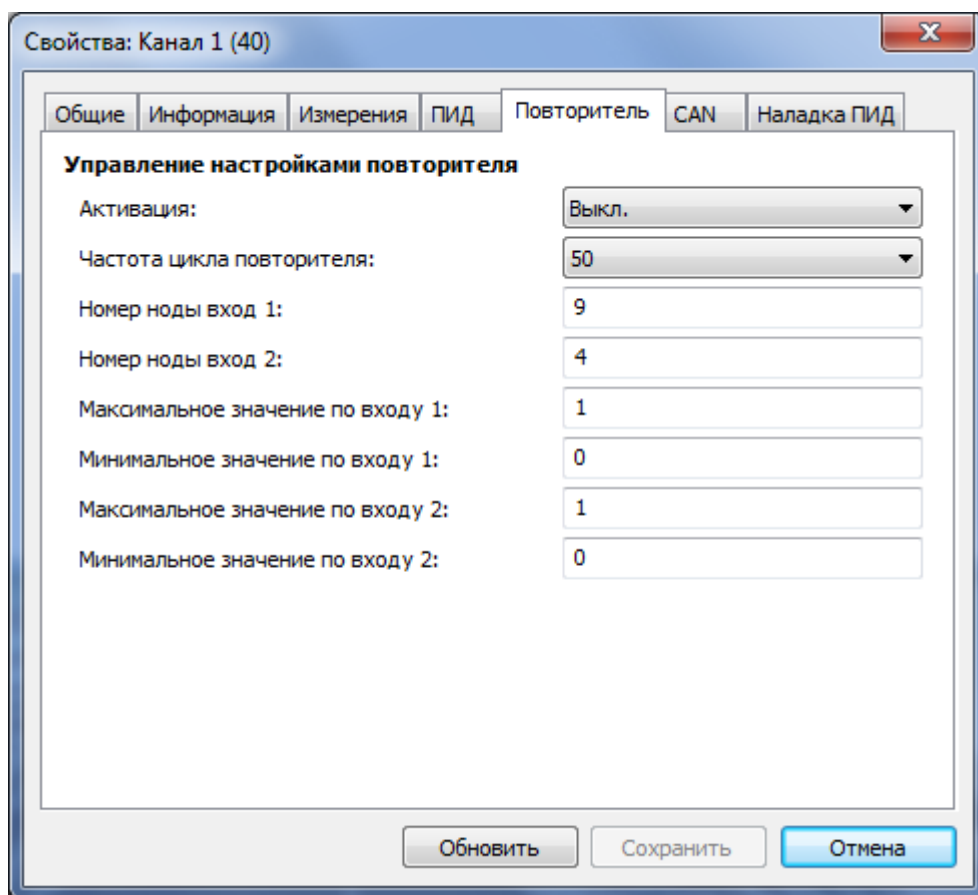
Свойства: Канал 1 (40)

Общие | Информация | Измерения | ПИД | Повторитель | CAN | Наладка ПИД

Управление настройками повторителя

Активация: Выкл.

Частота цикла повторителя: 50

Номер ноды вход 1: 9

Номер ноды вход 2: 4

Максимальное значение по входу 1: 1

Минимальное значение по входу 1: 0

Максимальное значение по входу 2: 1

Минимальное значение по входу 2: 0

Обновить | Сохранить | Отмена